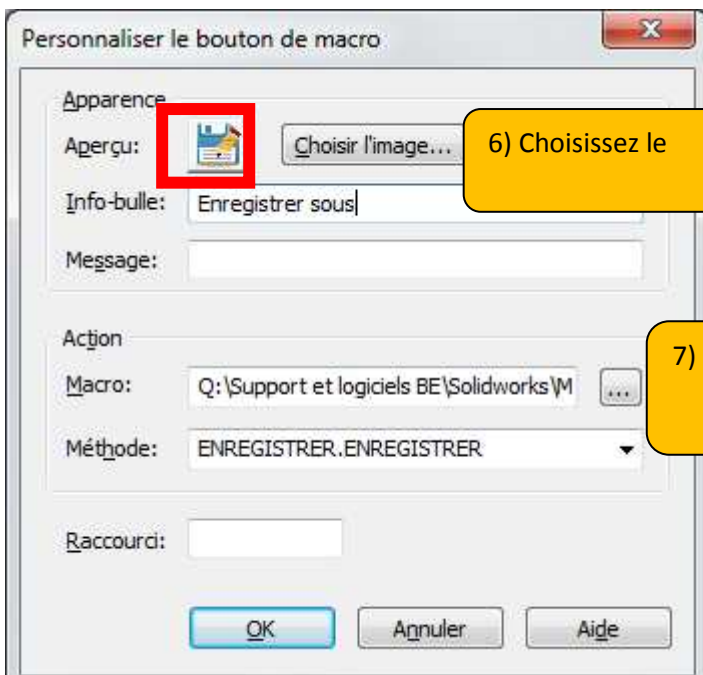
Personnaliser le bouton de macro

Apparence

Aperçu:

Choisir l'image...

6) Choisissez le

Info-bulle: Enregistrer sous

Message:

Action

7)

Macro: Q:\Support et logiciels BE\Solidworks\M ...

Méthode: ENREGISTRER.ENREGISTRER

Raccourci:

OK Annuler Aide